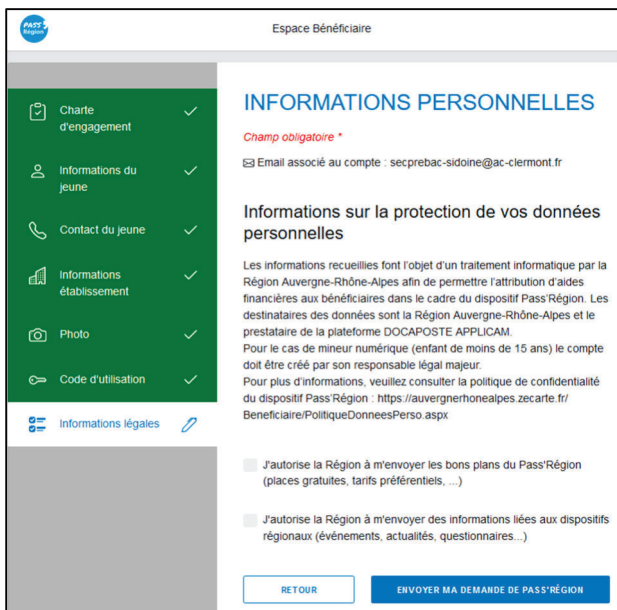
PASS' Région

Espace Bénéficiaire

Charte d'engagement

Informations du jeune

Contact du jeune

Informations établissement

Photo

Code d'utilisation

Informations légales

INFORMATIONS PERSONNELLES

Champ obligatoire *

Email associé au compte : secprebac-sidoine@ac-clermont.fr

Informations sur la protection de vos données personnelles

Les informations recueillies font l'objet d'un traitement informatique par la Région Auvergne-Rhône-Alpes afin de permettre l'attribution d'aides financières aux bénéficiaires dans le cadre du dispositif Pass'Région. Les destinataires des données sont la Région Auvergne-Rhône-Alpes et le prestataire de la plateforme DOCAPOSTE APPLICAM.
Pour le cas de mineur numérique (enfant de moins de 15 ans) le compte doit être créé par son responsable légal majeur.
Pour plus d'informations, veuillez consulter la politique de confidentialité du dispositif Pass'Région : https://auvergnerhonealpes.zecarte.fr/Beneficiaire/PolitiqueDonneesPerso.aspx

J'autorise la Région à m'envoyer les bons plans du Pass'Région (places gratuites, tarifs préférentiels, ...)

J'autorise la Région à m'envoyer des informations liées aux dispositifs régionaux (événements, actualités, questionnaires...)

RETOUR

ENVOYER MA DEMANDE DE PASS'RÉGION